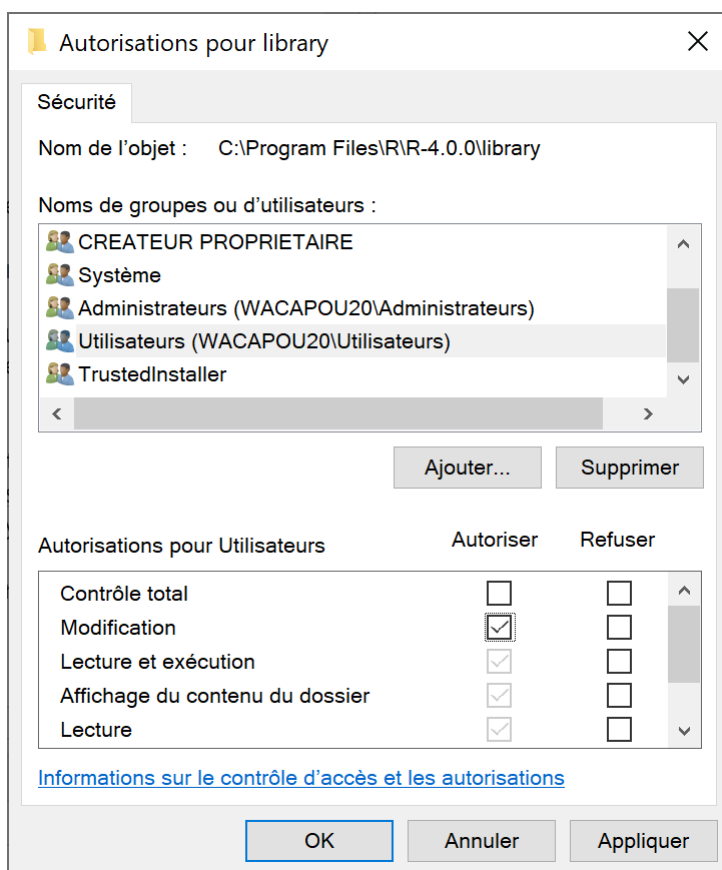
Autorisations pour library

Sécurité

Nom de l’objet : C:\Program Files\R\R-4.0.0\library

Noms de groupes ou d’utilisateurs :

CREATEUR PROPRIETAIRE
Système
Administrateurs (WACAPOU20\Administrateurs)
Utilisateurs (WACAPOU20\Utilisateurs)
TrustedInstaller

Ajouter... Supprimer

| Autorisations pour Utilisateurs | Autoriser | Refuser |
|---|---|---|
| Contrôle total | ☐ | ☐ |
| Modification | ☑ | ☐ |
| Lecture et exécution | ☑ | ☐ |
| Affichage du contenu du dossier | ☑ | ☐ |
| Lecture | ☑ | ☐ |

Informations sur le contrôle d’accès et les autorisations

OK Annuler Appliquer